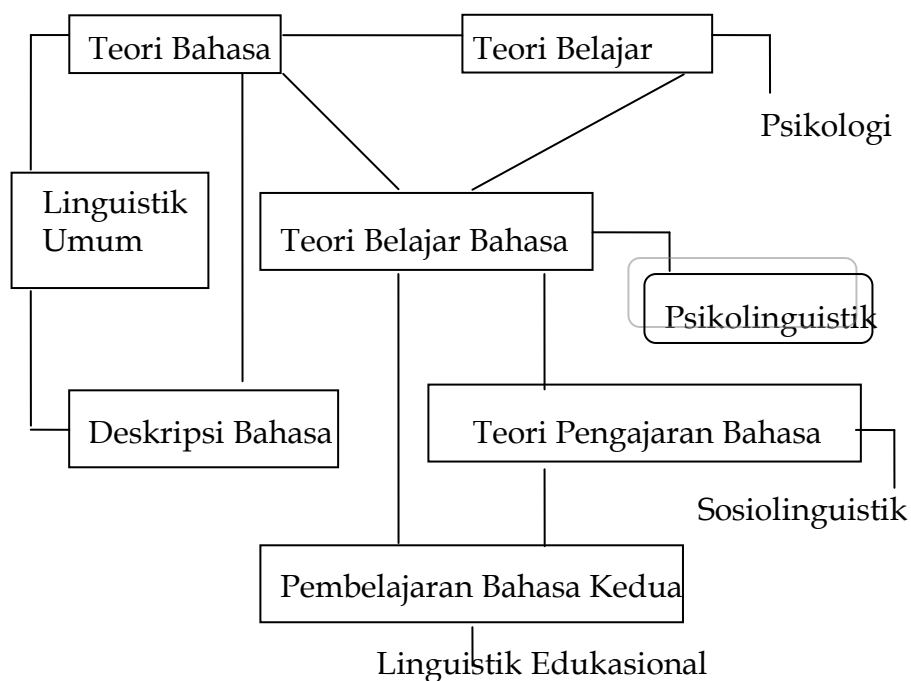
Teori Bahasa

Teori Belajar

Psikologi

Linguistik Umum

Teori Belajar Bahasa

Psikolinguistik

Deskripsi Bahasa

Teori Pengajaran Bahasa

Sosiolinguistik

Pembelajaran Bahasa Kedua

Linguistik Edukasional